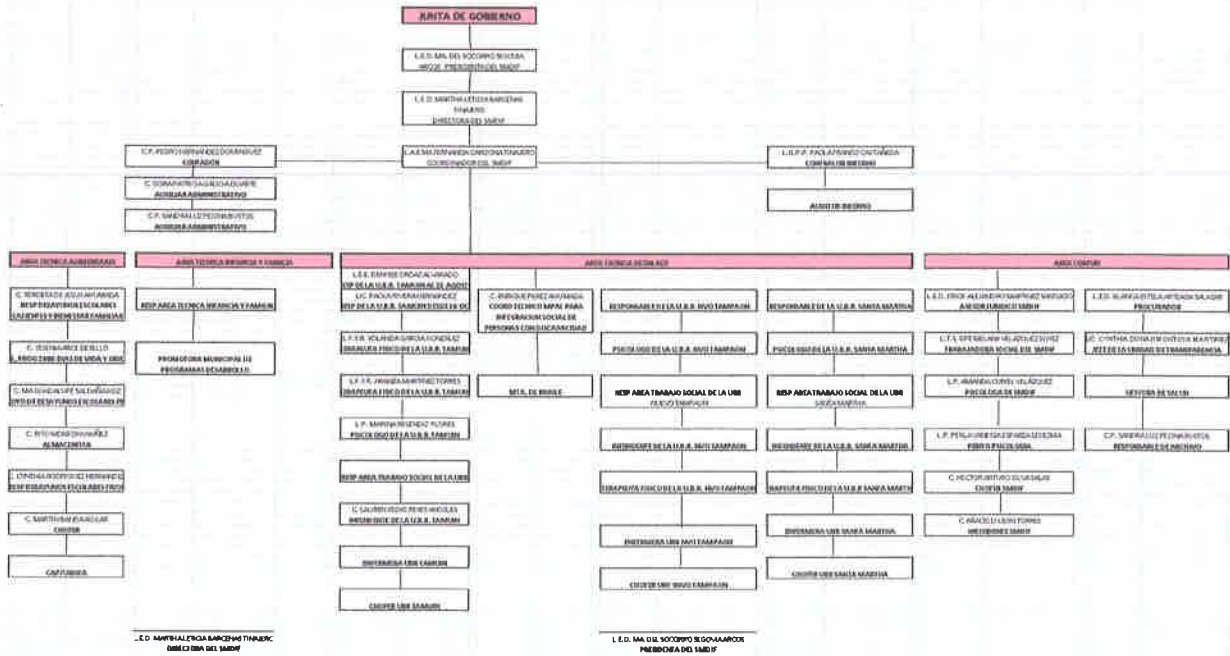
JUNTA DE GOBIERNO

L.E.D. MA. DEL SOCORRO SEGOVIA ARCOS PRESIDENTA DEL SMDIF

L.E.D. MARTHA LETICIA BARCENAS TINAJERO DIRECTORA DEL SMDIF

C.P. PEDRO HERNANDEZ DOMINGUEZ COBRADOR

C.A.E. MA. FERNANDA GARCIA TINAJERO COORDINADOR DEL SMDIF

L.L.D.P.P. PAOLA FRANCO CASTAÑEDA CONTRALOR INTERNO

C. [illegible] AUXILIAR ADMINISTRATIVO

AUDITOR INTERNO

C.P. SANDRA LUZ PEDRAZA ORTIZ AUXILIAR ADMINISTRATIVO

AREA TECNICA ALIMENTARIA

AREA TECNICA INFANCIA Y FAMILIA

AREA TECNICA DE SALUD

AREA CONFIAR

C. TERESITA DE JESUS MIRANDA RESPONSABLE DE DESAYUNOS ESCOLARES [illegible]

RESP AREA TECNICA INFANCIA Y FAMILIA

L.E.E. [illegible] ESP DE LA U.B.R. TAMPAMOLON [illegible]

LIC. PAOLA RIVERA HERNANDEZ RESP DE LA U.B.R. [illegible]

C. ENRIQUE PEREZ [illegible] COORD TECNICO MPAL PARA INTEGRACION SOCIAL DE PERSONAS CON DISCAPACIDAD

RESPONSABLE DE LA U.B.R. HUEHUETLAN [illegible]

RESPONSABLE DE LA U.B.R. SANTA MARTHA

L.E.D. ERICK ALEJANDRO MARTINEZ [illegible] ASESOR JURIDICO SMDIF

L.E.D. BLANCA ESTELA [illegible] PROCURADOR

C. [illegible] PROG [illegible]

PROMOTORA MUNICIPAL DE PROGRAMAS DESARROLLO

L.F.T.R. YOLANDA GARCIA GONZALEZ TERAPEUTA FISICO DE LA U.B.R. TAMPAMOLON

PSICOLOGO DE LA U.B.R. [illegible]

PSICOLOGO DE LA U.B.R. SANTA MARTHA

L.T.S. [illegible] TRABAJADORA SOCIAL DEL SMDIF

LIC. CYNTHIA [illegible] MARTINEZ JEFE DE LA UNIDAD DE TRANSPARENCIA

C. MA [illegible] APOYO DE DESAYUNOS ESCOLARES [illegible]

L.F.T.R. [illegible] TERAPEUTA FISICO DE LA U.B.R. TAMPAMOLON

MTA. DE BAILE

RESP AREA TRABAJO SOCIAL DE LA UBR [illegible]

RESP AREA TRABAJO SOCIAL DE LA UBR SANTA MARTHA

L.P. AMANDA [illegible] PSICOLOGA DE SMDIF

C. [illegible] ALMACENISTA

L.P. MARINA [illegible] PSICOLOGO DE LA U.B.R. TAMPAMOLON

INTENDENTE DE LA U.B.R. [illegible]

INTENDENTE DE LA U.B.R. SANTA MARTHA

L.P. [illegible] APOYO PSICOLOGIA

SECRETARIA DE SALUD

C. CYNTHIA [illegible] RESPONSABLE DE DESAYUNOS ESCOLARES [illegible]

RESP AREA TRABAJO SOCIAL DE LA UBR

TERAPEUTA FISICO DE LA U.B.R. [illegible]

TERAPEUTA FISICO DE LA U.B.R. SANTA MARTHA

C. HECTOR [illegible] CHOFER SMDIF

C.P. SANDRA LUZ PEDRAZA ORTIZ RESPONSABLE DE INVENTARIO

C. MARTHA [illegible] CHOFER

C. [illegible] INTENDENTE DE LA U.B.R. TAMPAMOLON

ENFERMERA UBR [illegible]

ENFERMERA UBR SANTA MARTHA

C. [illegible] INTENDENTE SMDIF

CAFETERIA

ENFERMERA UBR TAMPAMOLON

CHOFER UBR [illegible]

CHOFER UBR SANTA MARTHA

CHOFER UBR TAMPAMOLON

L.E.D. MARTHA LETICIA BARCENAS TINAJERO DIRECTORA DEL SMDIF

L.E.D. MA. DEL SOCORRO SEGOVIA ARCOS PRESIDENTA DEL SMDIF